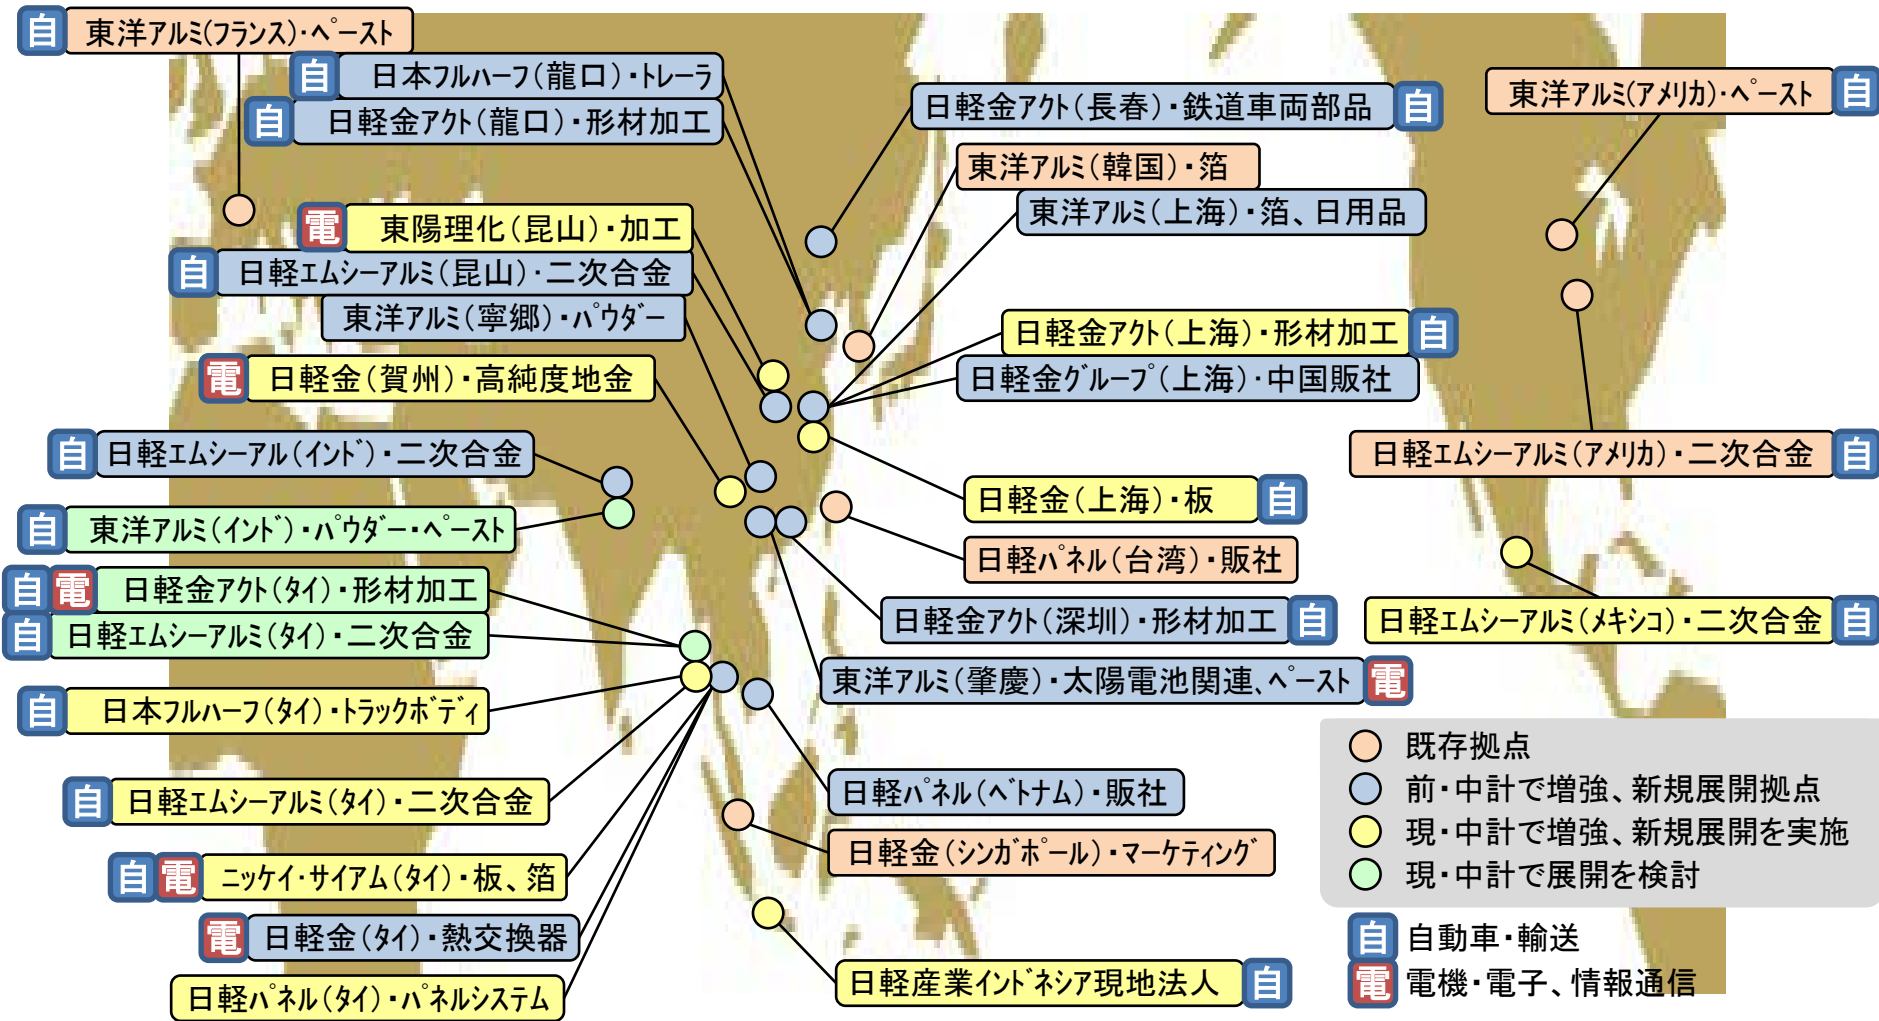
自 東洋アルミ(フランス)・ペースト
自 日本フルハーフ(龍口)・トレーラ
自 日軽金アクト(龍口)・形材加工
日軽金アクト(長春)・鉄道車両部品 自
東洋アルミ(アメリカ)・ペースト 自
東洋アルミ(韓国)・箔
東洋アルミ(上海)・箔、日用品
電 東陽理化(昆山)・加工
自 日軽エムシーアルミ(昆山)・二次合金
東洋アルミ(寧郷)・パウダー
日軽金アクト(上海)・形材加工 自
日軽金グループ(上海)・中国販社
電 日軽金(賀州)・高純度地金
自 日軽エムシーアル(インド)・二次合金
日軽エムシーアルミ(アメリカ)・二次合金 自
日軽金(上海)・板 自
自 東洋アルミ(インド)・パウダー・ペースト
日軽パネル(台湾)・販社
自 電 日軽金アクト(タイ)・形材加工
自 日軽エムシーアルミ(タイ)・二次合金
日軽金アクト(深圳)・形材加工 自
日軽エムシーアルミ(メキシコ)・二次合金 自
東洋アルミ(肇慶)・太陽電池関連、ペースト 電
自 日本フルハーフ(タイ)・トラックボディ
既存拠点
前・中計で増強、新規展開拠点
現・中計で増強、新規展開を実施
現・中計で展開を検討
自 日軽エムシーアルミ(タイ)・二次合金
日軽パネル(ベトナム)・販社
日軽金(シンガポール)・マーケティング
自 電 ニッケイ・サイアム(タイ)・板、箔
電 日軽金(タイ)・熱交換器
自 自動車・輸送
電 電機・電子、情報通信
日軽パネル(タイ)・パネルシステム
日軽産業インドネシア現地法人 自